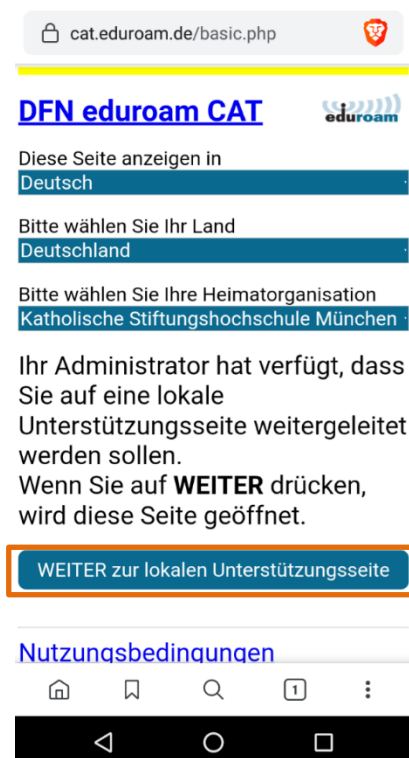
cat.eduroam.de/basic.php

DFN eduroam CAT

eduroam

Diese Seite anzeigen in
Deutsch

Bitte wählen Sie Ihr Land
Deutschland

Bitte wählen Sie Ihre Heimatorganisation
Katholische Stiftungshochschule München

Ihr Administrator hat verfügt, dass Sie auf eine lokale Unterstützungsseite weitergeleitet werden sollen.
Wenn Sie auf **WEITER** drücken, wird diese Seite geöffnet.

WEITER zur lokalen Unterstützungsseite

Nutzungsbedingungen

1